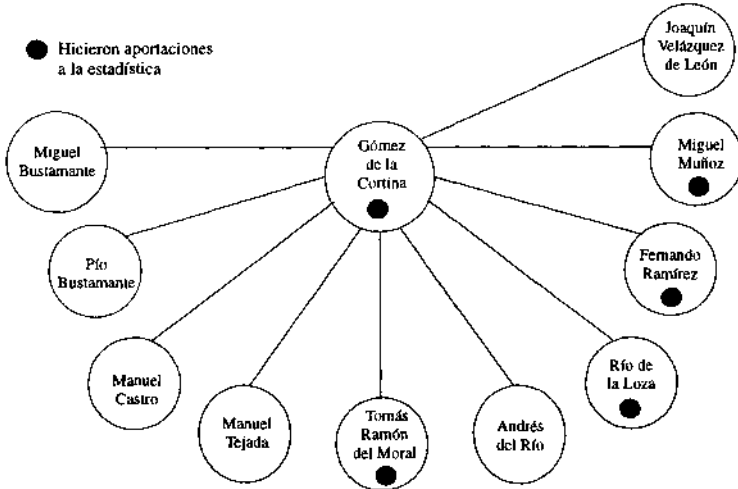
Hicieron aportaciones a la estadística

Joaquín Velázquez de León

Miguel Bustamante

Gómez de la Cortina

Miguel Muñoz

Pío Bustamante

Fernando Ramírez

Manuel Castro

Río de la Loza

Manuel Tejada

Tomás Ramón del Moral

Andrés del Río